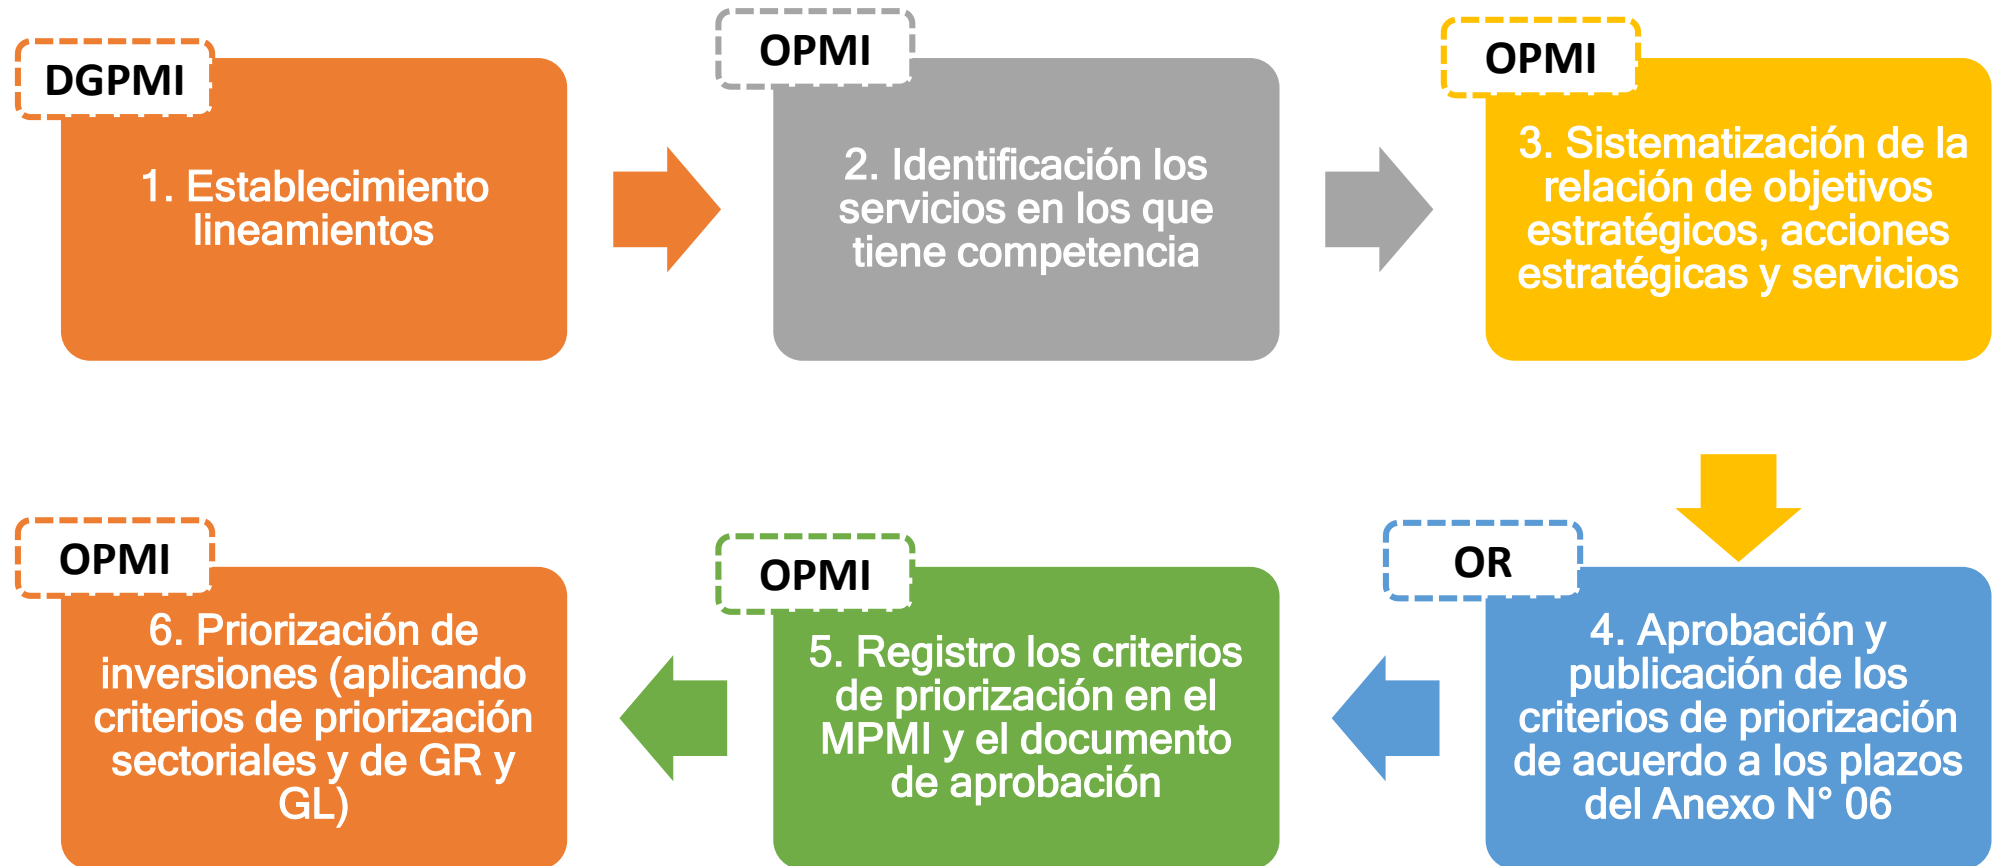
DGPMI

1. Establecimiento lineamientos

OPMI

2. Identificación los servicios en los que tiene competencia

OPMI

3. Sistematización de la relación de objetivos estratégicos, acciones estratégicas y servicios

OR

4. Aprobación y publicación de los criterios de priorización de acuerdo a los plazos del Anexo N° 06

OPMI

5. Registro los criterios de priorización en el MPMI y el documento de aprobación

OPMI

6. Priorización de inversiones (aplicando criterios de priorización sectoriales y de GR y GL)